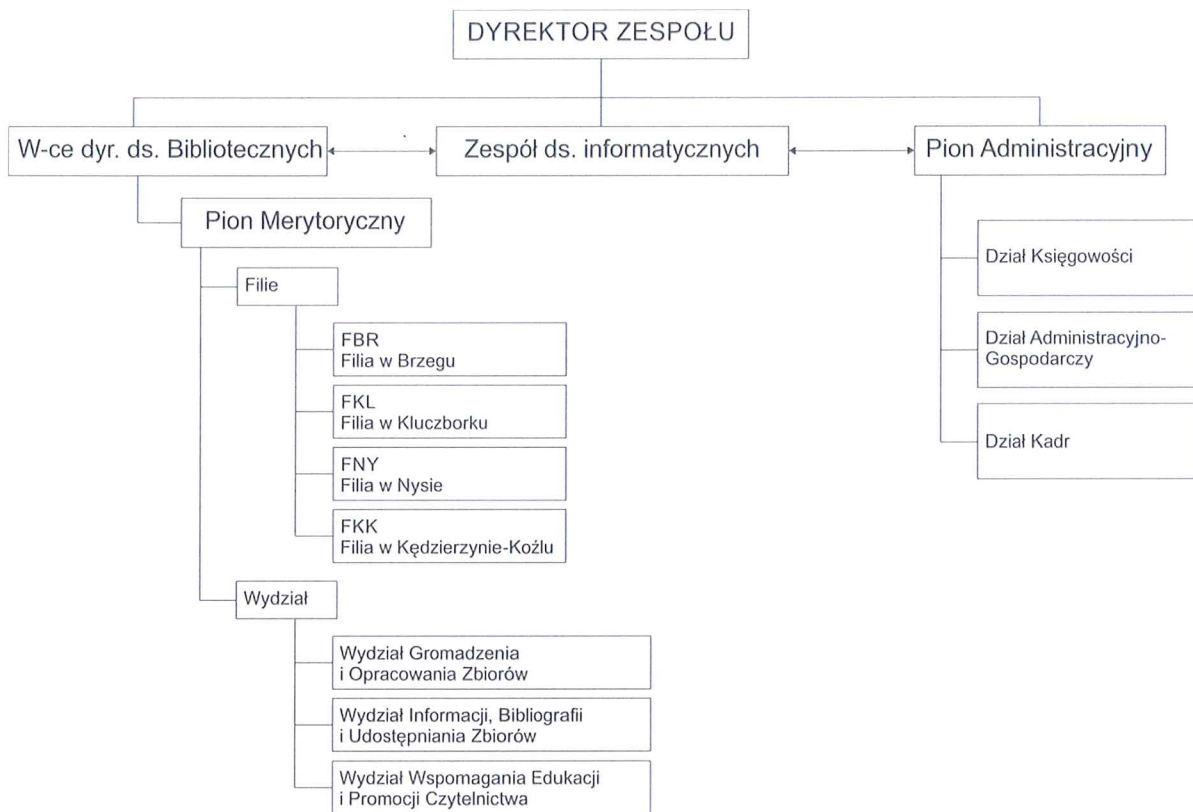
DYREKTOR ZESPOŁU

W-ce dyr. ds. Bibliotecznych

Zespół ds. informatycznych

Pion Administracyjny

Pion Merytoryczny

Filie

FBR
Filia w Brzegu

FKL
Filia w Kluczborku

FNY
Filia w Nysie

FKK
Filia w Kędzierzynie-Koźlu

Wydział

Wydział Gromadzenia i Opracowania Zbiorów

Wydział Informacji, Bibliografii i Udostępniania Zbiorów

Wydział Wspomagania Edukacji i Promocji Czytelnictwa

Dział Księgowości

Dział Administracyjno-Gospodarczy

Dział Kadr